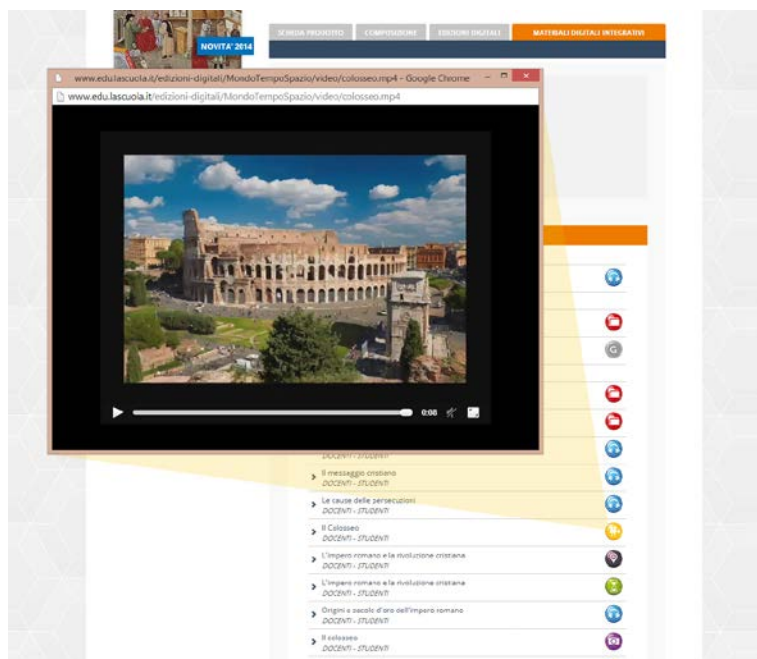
NOVITA' 2014

SCHEDA PRODOTTO | COMPOSIZIONE | EDIZIONI DIGITALI | MATERIALI DIGITALI INTEGRATIVI

www.edu.lascuola.it/edizioni-digitali/MondoTempoSpazio/video/colosseo.mp4 - Google Chrome

www.edu.lascuola.it/edizioni-digitali/MondoTempoSpazio/video/colosseo.mp4

0:08

DOCENTI - STUDENTI

Il messaggio cristiano
DOCENTI - STUDENTI

Le cause delle persecuzioni
DOCENTI - STUDENTI

Il Colosseo
DOCENTI - STUDENTI

L'impero romano e la rivoluzione cristiana
DOCENTI - STUDENTI

L'impero romano e la rivoluzione cristiana
DOCENTI - STUDENTI

Origini e secolo d'oro dell'impero romano
DOCENTI - STUDENTI

Il colosseo
DOCENTI - STUDENTI